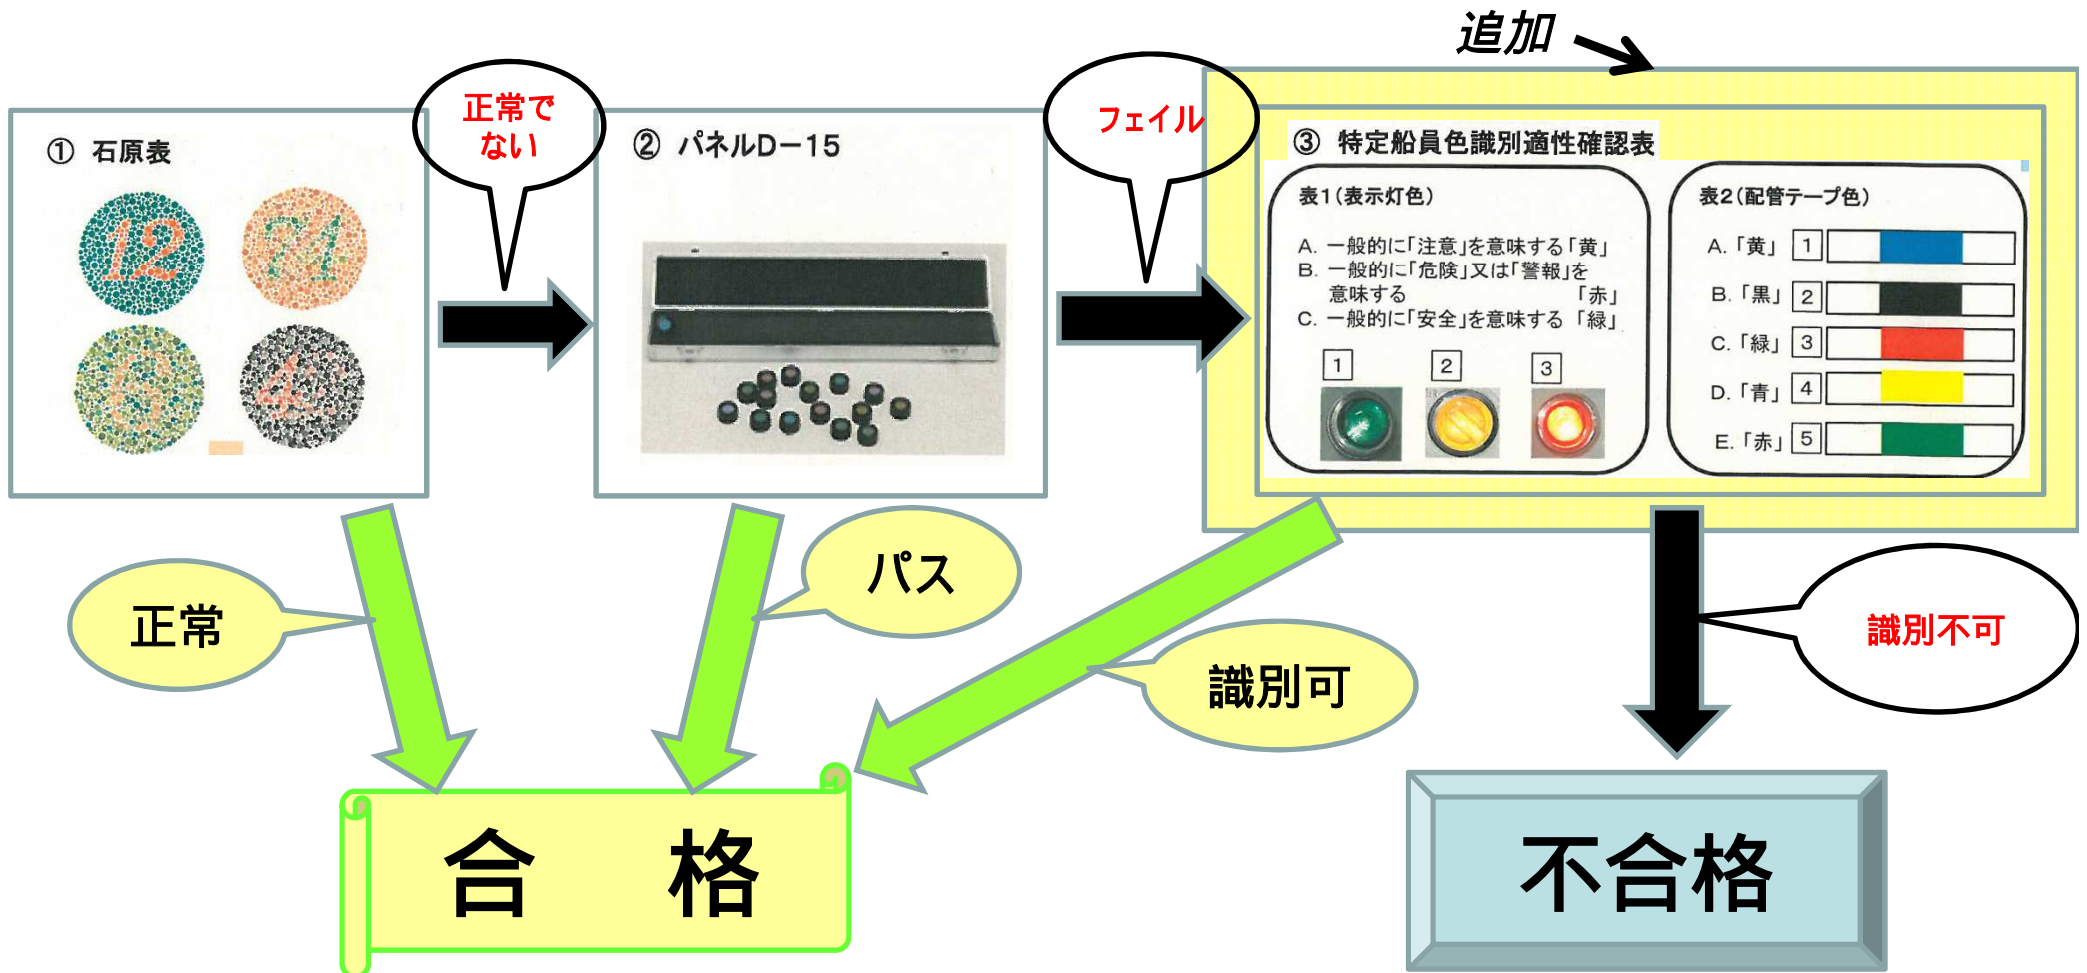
追加

① 石原表

12 74 6 42

正常でない

② パネルD−15

フェイル

③ 特定船員色識別適性確認表

表1（表示灯色）

A. 一般的に「注意」を意味する「黄」
B. 一般的に「危険」又は「警報」を意味する「赤」
C. 一般的に「安全」を意味する「緑」

1 2 3

表2（配管テープ色）

A.「黄」 1
B.「黒」 2
C.「緑」 3
D.「青」 4
E.「赤」 5

正常

パス

識別可

識別不可

合　格

不合格